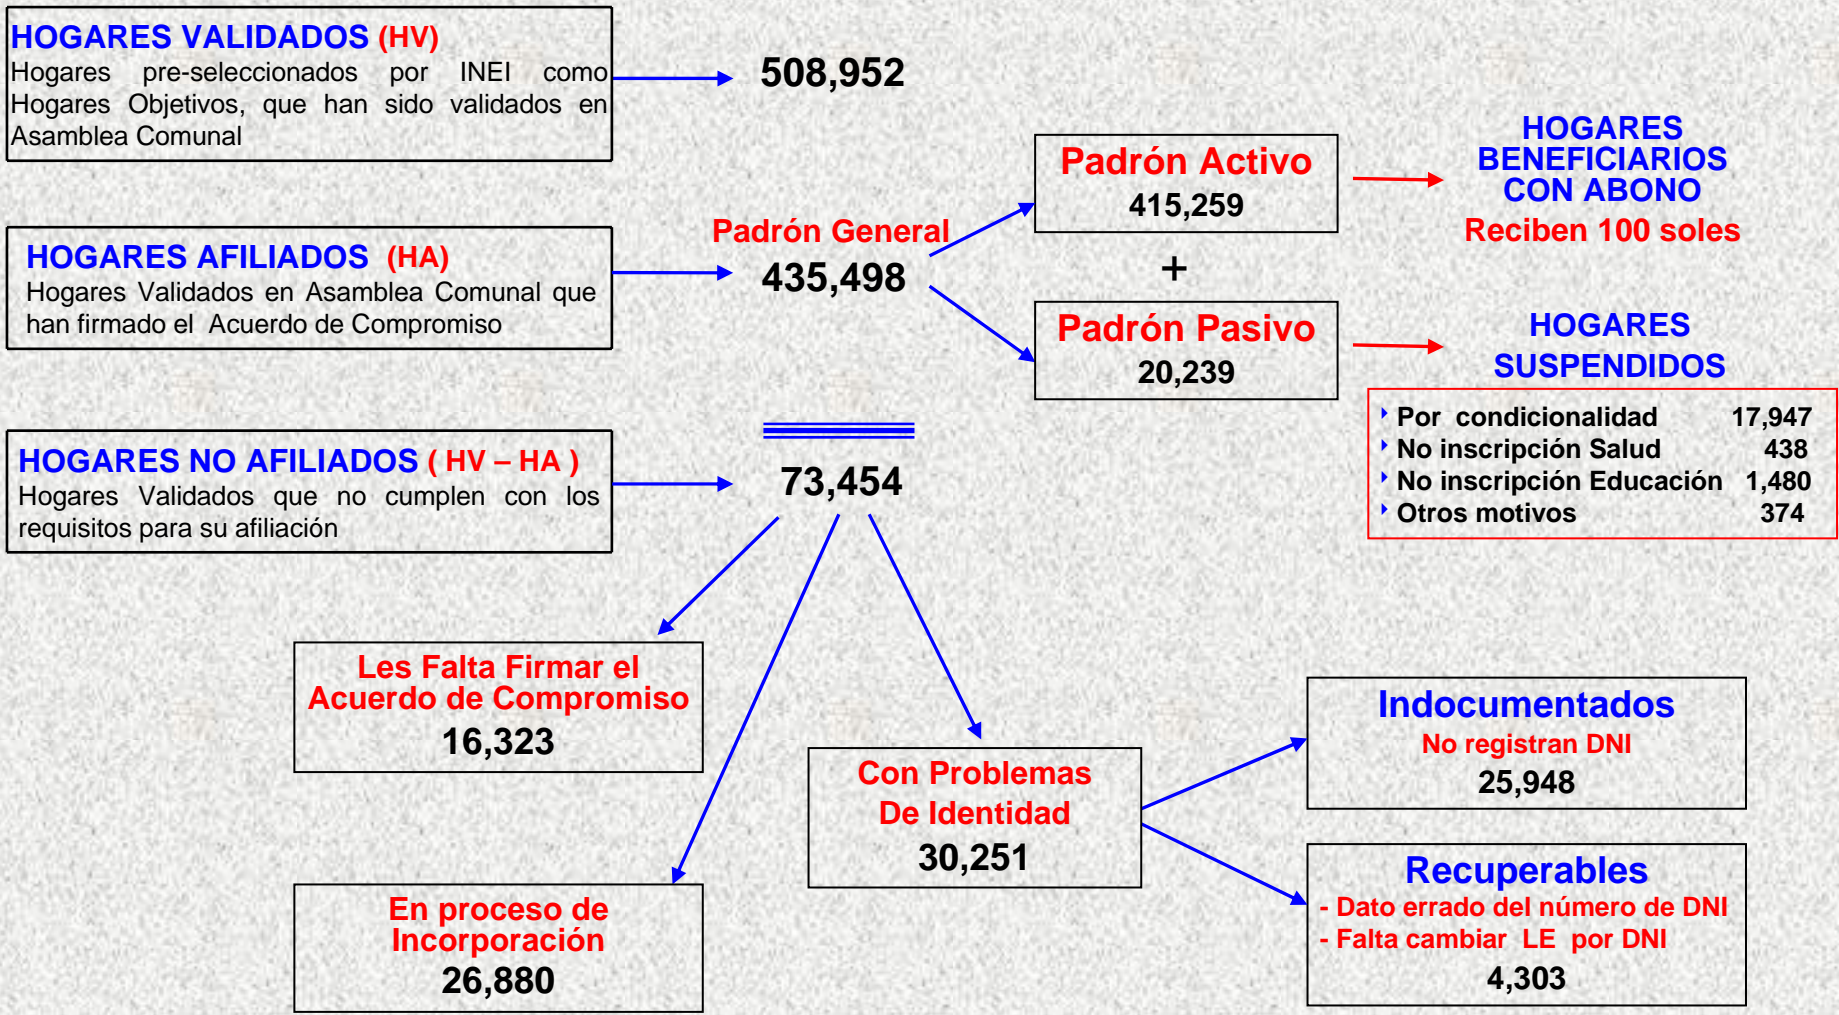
HOGARES VALIDADOS (HV)
Hogares pre-seleccionados por INEI como Hogares Objetivos, que han sido validados en Asamblea Comunal

508,952

HOGARES AFILIADOS (HA)
Hogares Validados en Asamblea Comunal que han firmado el Acuerdo de Compromiso

Padrón General
435,498

Padrón Activo
415,259

+

Padrón Pasivo
20,239

HOGARES BENEFICIARIOS CON ABONO
Reciben 100 soles

HOGARES SUSPENDIDOS

| | |
|---|---|
| Por condicionalidad | 17,947 |
| No inscripción Salud | 438 |
| No inscripción Educación | 1,480 |
| Otros motivos | 374 |

HOGARES NO AFILIADOS ( HV – HA )
Hogares Validados que no cumplen con los requisitos para su afiliación

73,454

Les Falta Firmar el Acuerdo de Compromiso
16,323

En proceso de Incorporación
26,880

Con Problemas De Identidad
30,251

Indocumentados
No registran DNI
25,948

Recuperables
- Dato errado del número de DNI
- Falta cambiar LE por DNI
4,303